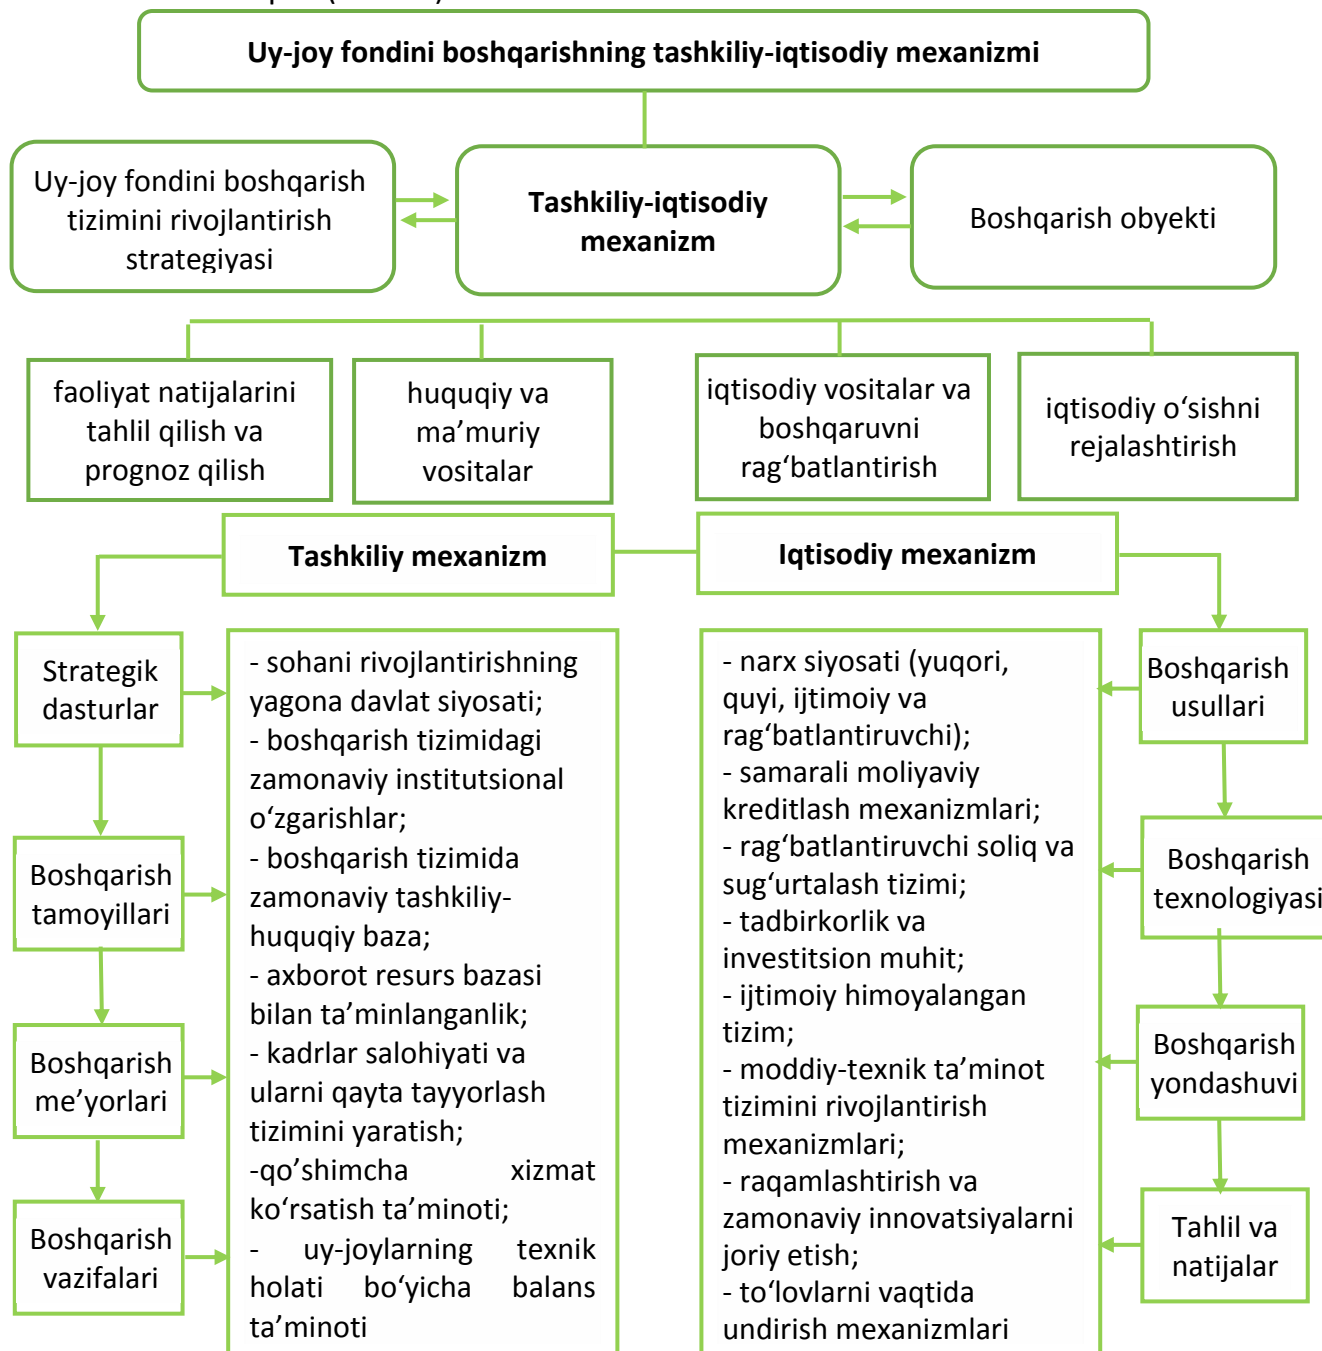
Uy-joy fondini boshqarishning tashkiliy-iqtisodiy mexanizmi

Uy-joy fondini boshqarish tizimini rivojlantirish strategiyasi

Tashkiliy-iqtisodiy mexanizm

Boshqarish obyekti

faoliyat natijalarini tahlil qilish va prognoz qilish

huquqiy va ma’muriy vositalar

iqtisodiy vositalar va boshqaruvni rag‘batlantirish

iqtisodiy o‘sishni rejalashtirish

Tashkiliy mexanizm

Iqtisodiy mexanizm

Strategik dasturlar

Boshqarish tamoyillari

Boshqarish me’yorlari

Boshqarish vazifalari

- sohani rivojlantirishning yagona davlat siyosati;
- boshqarish tizimidagi zamonaviy institutsional o‘zgarishlar;
- boshqarish tizimida zamonaviy tashkiliy-huquqiy baza;
- axborot resurs bazasi bilan ta’minlanganlik;
- kadrlar salohiyati va ularni qayta tayyorlash tizimini yaratish;
-qo’shimcha xizmat ko‘rsatish ta’minoti;
- uy-joylarning texnik holati bo‘yicha balans ta’minoti

- narx siyosati (yuqori, quyi, ijtimoiy va rag‘batlantiruvchi);
- samarali moliyaviy kreditlash mexanizmlari;
- rag‘batlantiruvchi soliq va sug‘urtalash tizimi;
- tadbirkorlik va investitsion muhit;
- ijtimoiy himoyalangan tizim;
- moddiy-texnik ta’minot tizimini rivojlantirish mexanizmlari;
- raqamlashtirish va zamonaviy innovatsiyalarni joriy etish;
- to‘lovlarni vaqtida undirish mexanizmlari

Boshqarish usullari

Boshqarish texnologiyasi

Boshqarish yondashuvi

Tahlil va natijalar